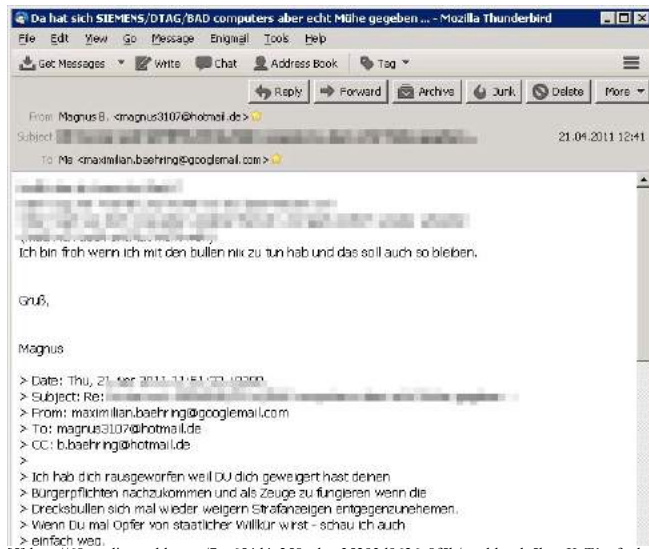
Da hat sich SIEMENS/DTAG/BAD computers aber echt Mühe gegeben ... - Mozilla Thunderbird

File Edit View Go Message Enigmail Tools Help

Get Messages Write Chat Address Book Tag

Reply Forward Archive Junk Delete More

From Magnus B. <magnus3107@hotmail.de>

Subject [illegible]

21.04.2011 12:41

To Me <maximilian.baehring@googlemail.com>

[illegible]

Ich bin froh wenn ich mit den bullen nix zu tun hab und das soll auch so bleiben.

Gruß,

Magnus

> Date: Thu, 21 Apr 2011 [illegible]
> Subject: Re: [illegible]
> From: maximilian.baehring@googlemail.com
> To: magnus3107@hotmail.de
> CC: b.baehring@hotmail.de
>
> Ich hab dich rausgeworfen weil DU dich geweigert hast deinen
> Bürgerpflichten nachzukommen und als Zeuge zu fungieren wenn die
> Drecksbullen sich mal wieder weigern Strafanzeigen entgegenzunehemen.
> Wenn Du mal Opfer von staatlicher Willkür wirst - schau ich auch
> einfach weg.

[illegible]